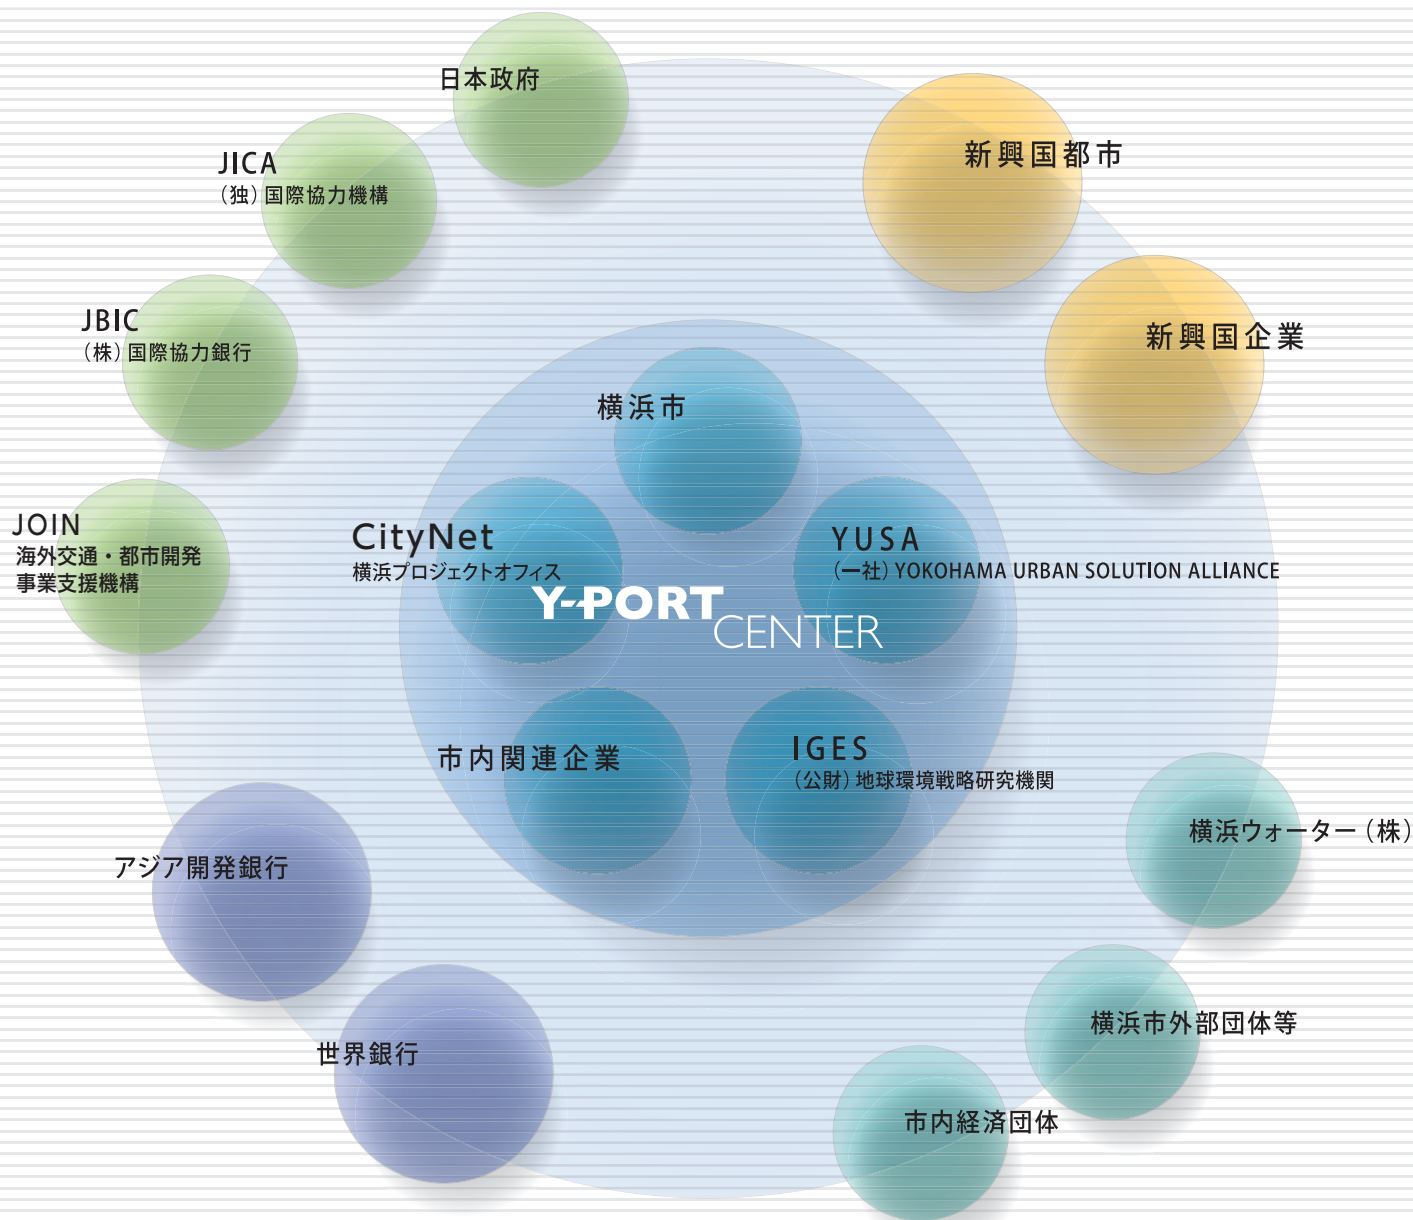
日本政府

JICA
（独）国際協力機構

JBIC
（株）国際協力銀行

JOIN
海外交通・都市開発事業支援機構

新興国都市

新興国企業

横浜市

CityNet
横浜プロジェクトオフィス

YUSA
（一社）YOKOHAMA URBAN SOLUTION ALLIANCE

Y-PORT CENTER

市内関連企業

IGES
（公財）地球環境戦略研究機関

横浜ウォーター（株）

アジア開発銀行

横浜市外部団体等

世界銀行

市内経済団体